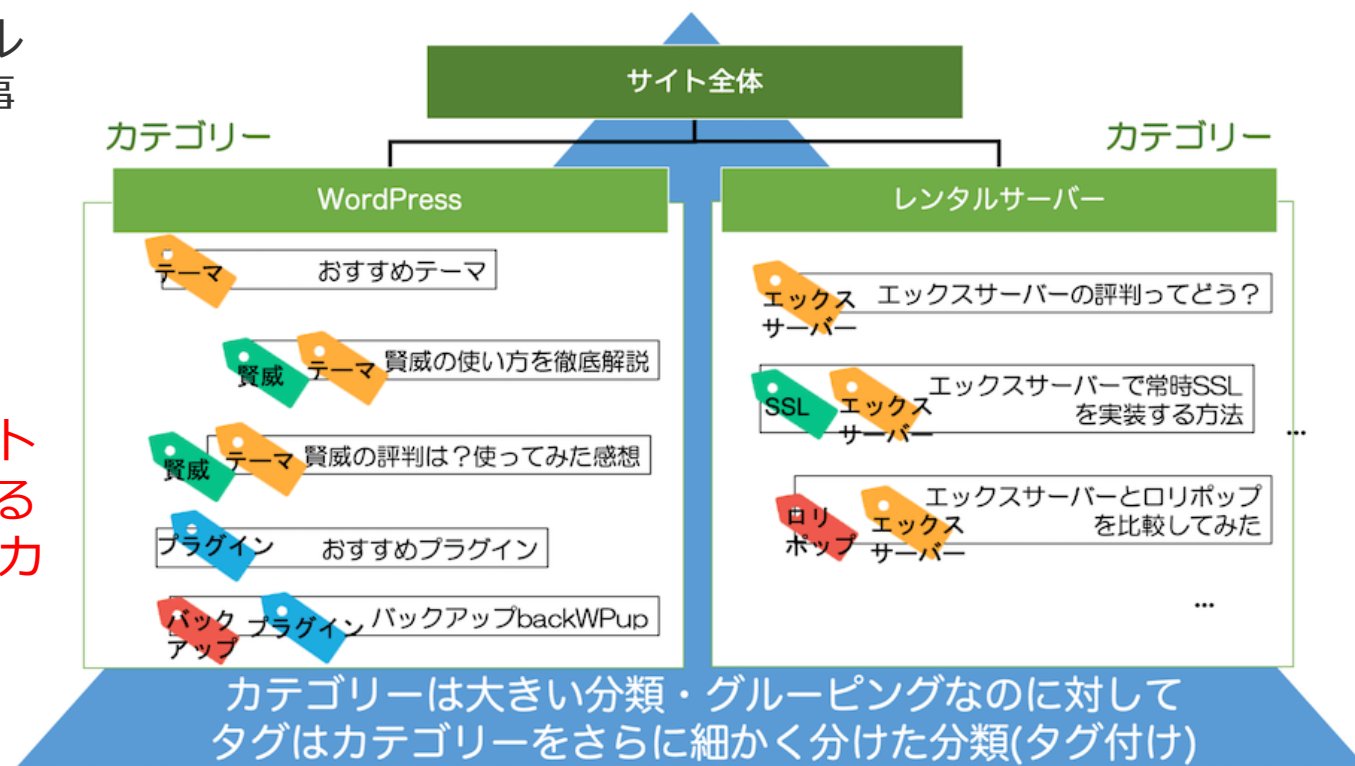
ル
事

ト
る
力

サイト全体

カテゴリー

カテゴリー

WordPress

レンタルサーバー

テーマ おすすめテーマ

賢威 テーマ 賢威の使い方を徹底解説

賢威 テーマ 賢威の評判は？使ってみた感想

プラグイン おすすめプラグイン

バックアップ プラグイン バックアップbackWPup

エックスサーバー エックスサーバーの評判ってどう？

SSL エックスサーバー エックスサーバーで常時SSLを実装する方法

…

ロリポップ エックスサーバー エックスサーバーとロリポップを比較してみた

…

カテゴリーは大きい分類・グルーピングなのに対して
タグはカテゴリーをさらに細かく分けた分類(タグ付け)